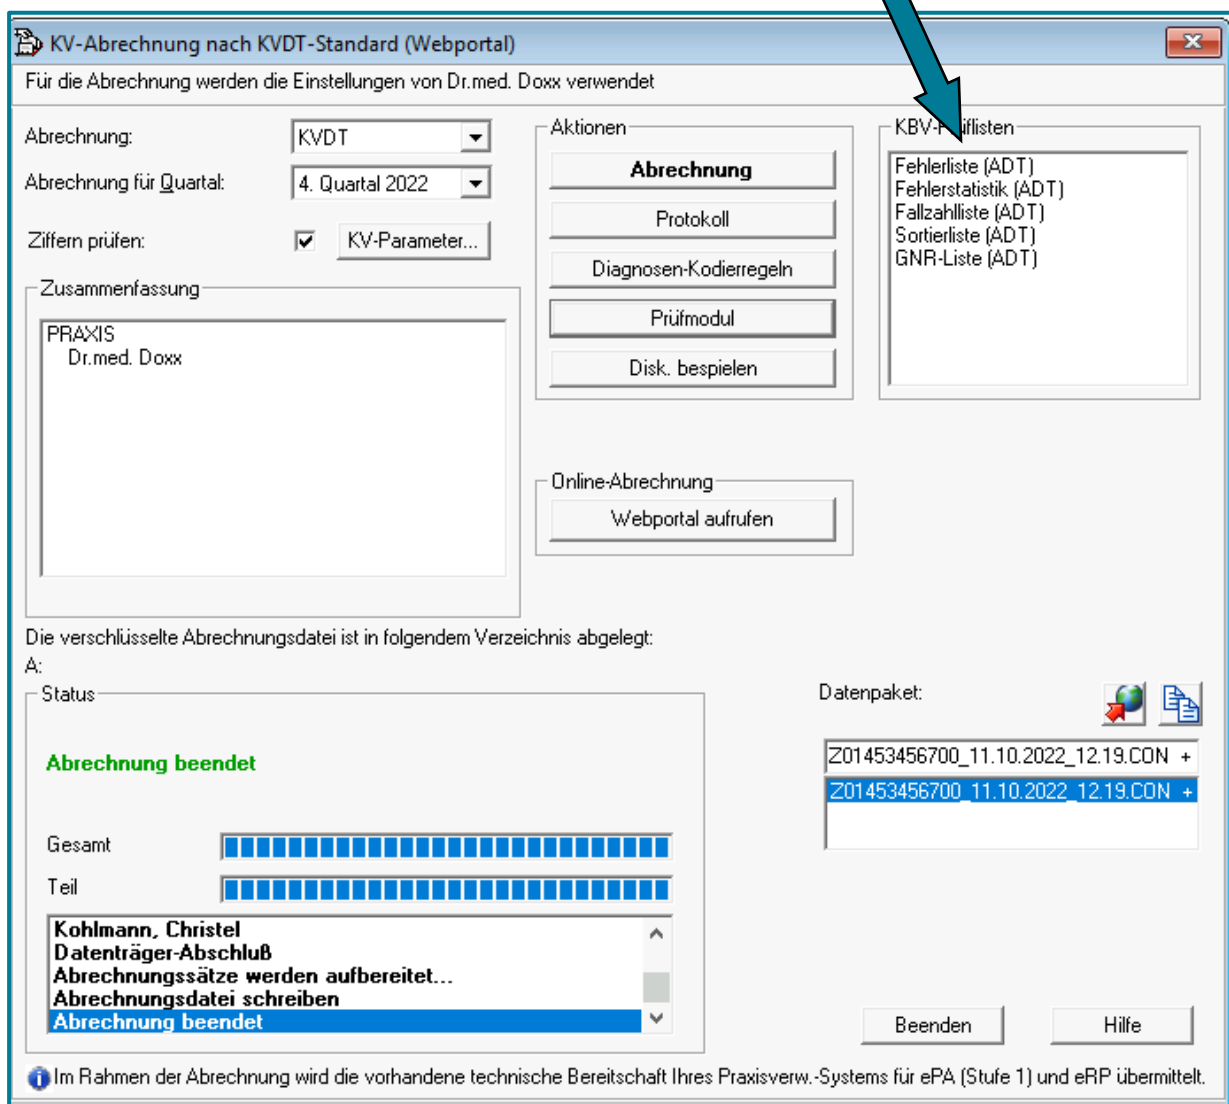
KV-Abrechnung nach KVDT-Standard (Webportal)

Für die Abrechnung werden die Einstellungen von Dr.med. Doxx verwendet

Abrechnung: KVDT

Abrechnung für Quartal: 4. Quartal 2022

Ziffern prüfen: KV-Parameter...

Zusammenfassung

PRAXIS
Dr.med. Doxx

Aktionen

Abrechnung

Protokoll

Diagnosen-Kodierregeln

Prüfmodul

Disk. bespielen

KBV-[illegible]listen

Fehlerliste (ADT)
Fehlerstatistik (ADT)
Fallzahlliste (ADT)
Sortierliste (ADT)
GNR-Liste (ADT)

Online-Abrechnung

Webportal aufrufen

Die verschlüsselte Abrechnungsdatei ist in folgendem Verzeichnis abgelegt:
A:

Status

Abrechnung beendet

Gesamt

Teil

Kohlmann, Christel
Datenträger-Abschluß
Abrechnungssätze werden aufbereitet...
Abrechnungsdatei schreiben
Abrechnung beendet

Datenpaket:

Z01453456700_11.10.2022_12.19.CON +

Z01453456700_11.10.2022_12.19.CON +

Beenden

Hilfe

Im Rahmen der Abrechnung wird die vorhandene technische Bereitschaft Ihres Praxisverw.-Systems für ePA (Stufe 1) und eRP übermittelt.